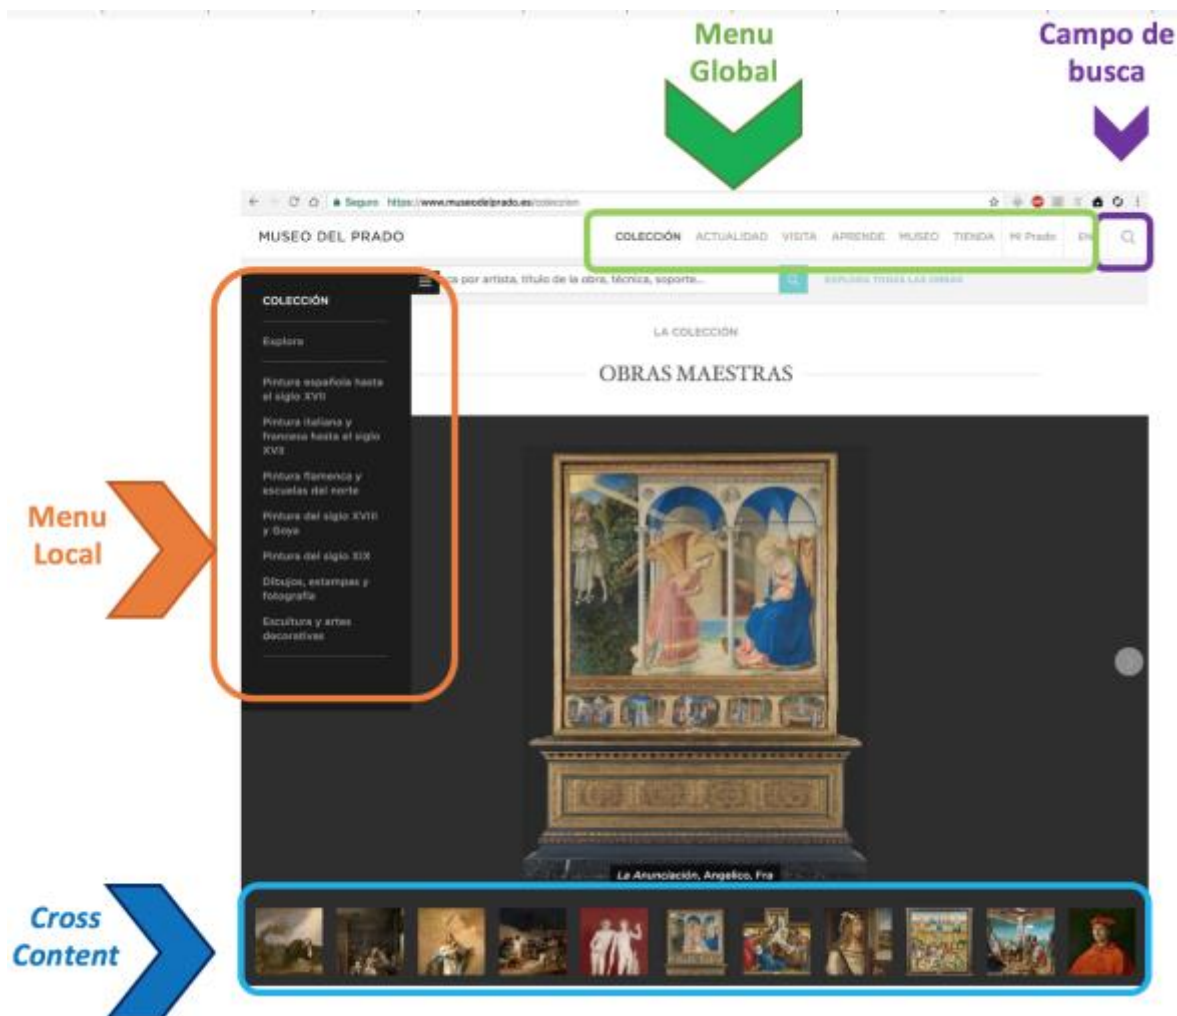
Menu Global

Campo de busca

Seguro https://www.museodelprado.es/coleccion

MUSEO DEL PRADO

COLECCIÓN ACTUALIDAD VISITA APRENDE MUSEO TIENDA Mi Prado EN

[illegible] por artista, título de la obra, técnica, soporte...

EXPLORA TODAS LAS OBRAS

COLECCIÓN

Explora

Pintura española hasta el siglo XVII

Pintura italiana y francesa hasta el siglo XVII

Pintura flamenca y escuelas del norte

Pintura del siglo XVIII y Goya

Pintura del siglo XIX

Dibujos, estampas y fotografía

Escultura y artes decorativas

LA COLECCIÓN

OBRAS MAESTRAS

Menu Local

La Anunciación, Angelico, Fra

Cross Content